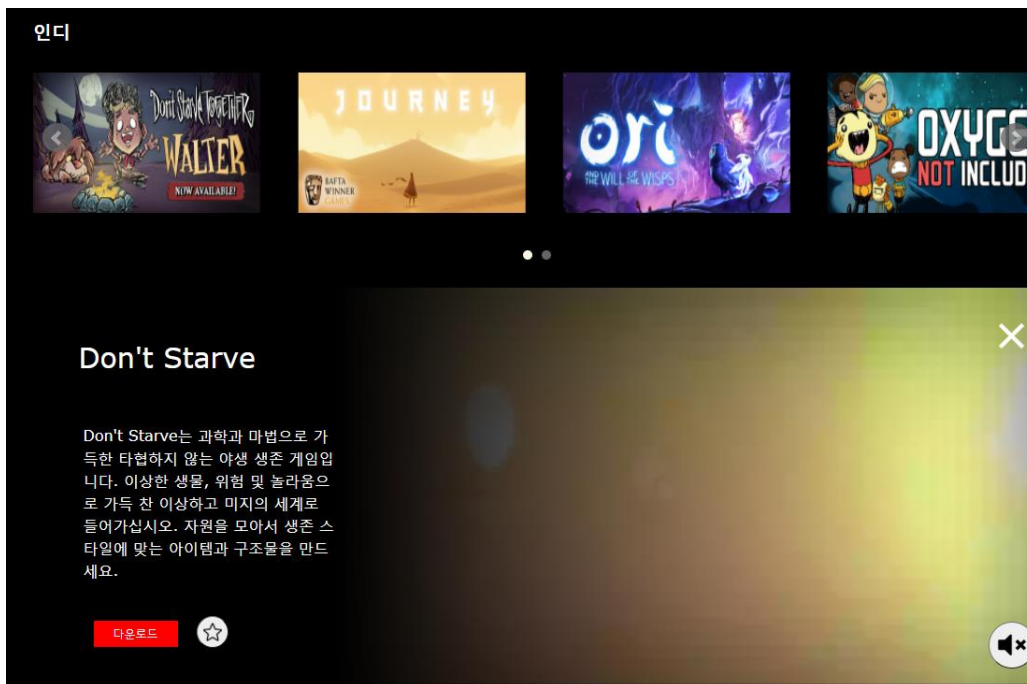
인디

Don't Starve Together
WALTER
NOW AVAILABLE!

JOURNEY
BAFTA WINNER GAMES

ori
AND THE WILL OF THE WISPS

OXYG
NOT INCLUD

Don't Starve

Don't Starve는 과학과 마법으로 가득한 타협하지 않는 야생 생존 게임입니다. 이상한 생물, 위험 및 놀라움으로 가득 찬 이상하고 미지의 세계로 들어가십시오. 자원을 모아서 생존 스타일에 맞는 아이템과 구조물을 만드세요.

다운로드